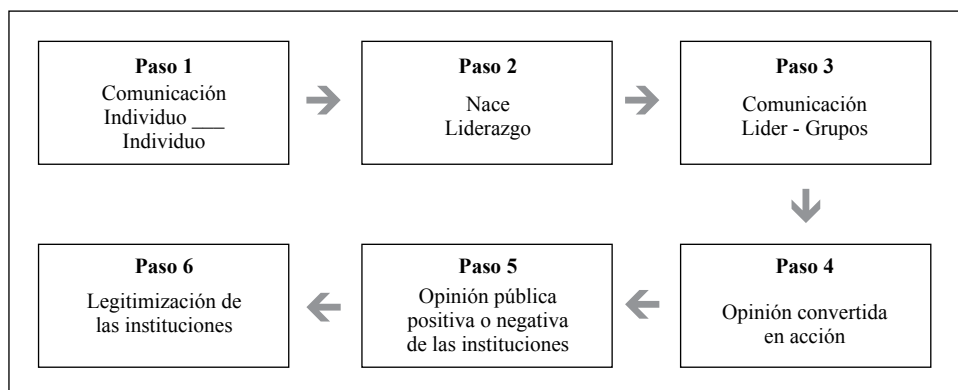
**Paso 1**
Comunicación
Individuo ___
Individuo

**Paso 2**
Nace
Liderazgo

**Paso 3**
Comunicación
Lider - Grupos

**Paso 4**
Opinión convertida
en acción

**Paso 5**
Opinión pública
positiva o negativa
de las instituciones

**Paso 6**
Legitimización de
las instituciones